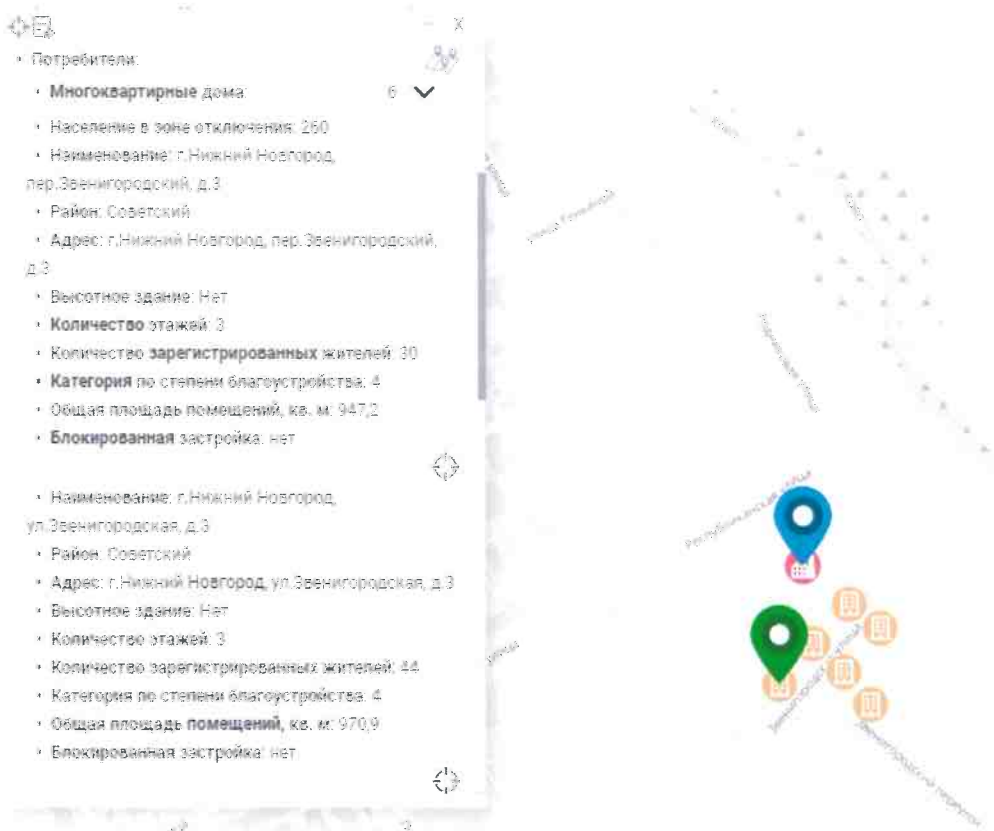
• Потребители:

• Многоквартирные дома: 6

• Население в зоне отключения: 260

• Наименование: г.Нижний Новгород, пер.Звенигородский, д.3

• Район: Советский

• Адрес: г.Нижний Новгород, пер.Звенигородский, д.3

• Высотное здание: Нет

• Количество этажей: 3

• Количество зарегистрированных жителей: 30

• Категория по степени благоустройства: 4

• Общая площадь помещений, кв. м: 947,2

• Блокированная застройка: нет

• Наименование: г.Нижний Новгород, ул.Звенигородская, д.3

• Район: Советский

• Адрес: г.Нижний Новгород, ул.Звенигородская, д.3

• Высотное здание: Нет

• Количество этажей: 3

• Количество зарегистрированных жителей: 44

• Категория по степени благоустройства: 4

• Общая площадь помещений, кв. м: 970,9

• Блокированная застройка: нет

Республиканская улица